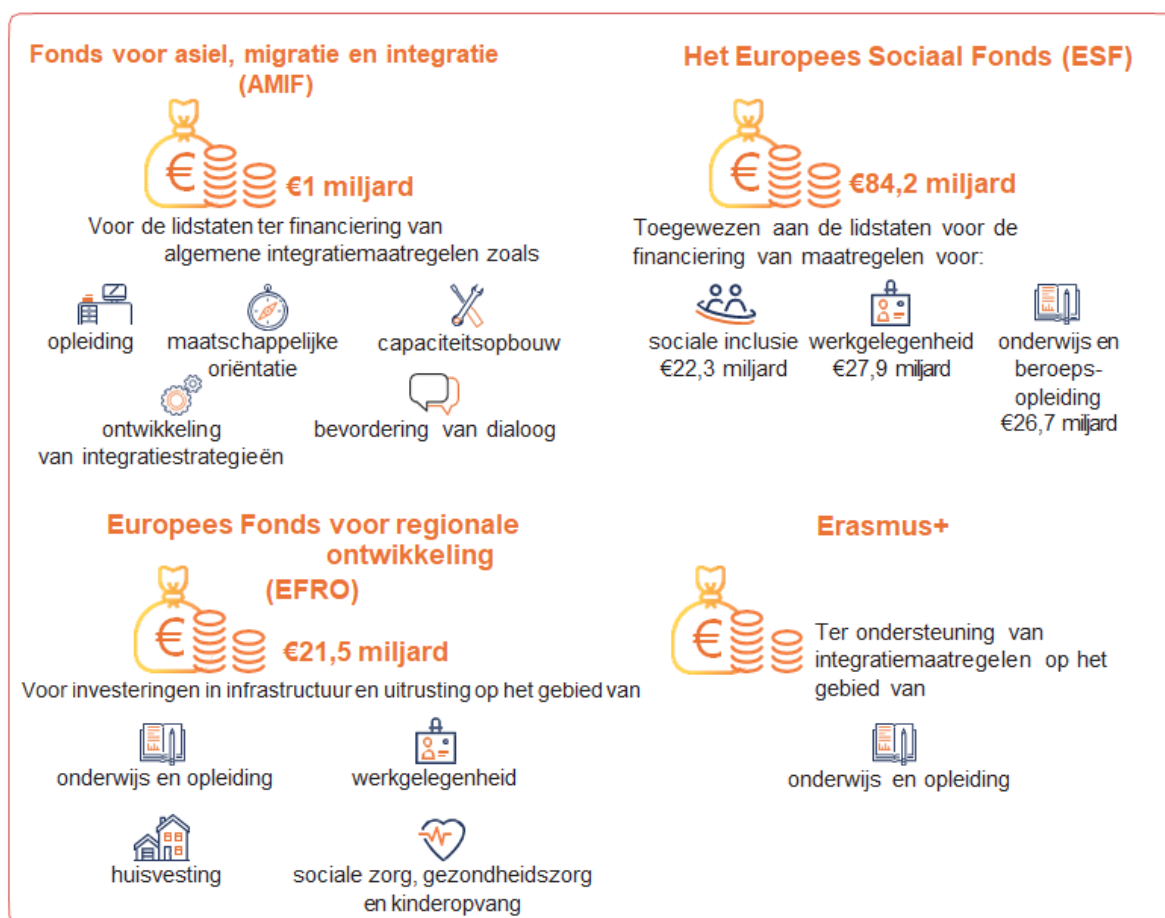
Fonds voor asiel, migratie en integratie (AMIF)

€1 miljard

Voor de lidstaten ter financiering van algemene integratiemaatregelen zoals

opleiding

maatschappelijke oriëntatie

capaciteitsopbouw

ontwikkeling van integratiestrategieën

bevordering van dialoog

Het Europees Sociaal Fonds (ESF)

€84,2 miljard

Toegewezen aan de lidstaten voor de financiering van maatregelen voor:

sociale inclusie €22,3 miljard

werkgelegenheid €27,9 miljard

onderwijs en beroepsopleiding €26,7 miljard

Europees Fonds voor regionale ontwikkeling (EFRO)

€21,5 miljard

Voor investeringen in infrastructuur en uitrusting op het gebied van

onderwijs en opleiding

werkgelegenheid

huisvesting

sociale zorg, gezondheidszorg en kinderopvang

Erasmus+

Ter ondersteuning van integratiemaatregelen op het gebied van

onderwijs en opleiding